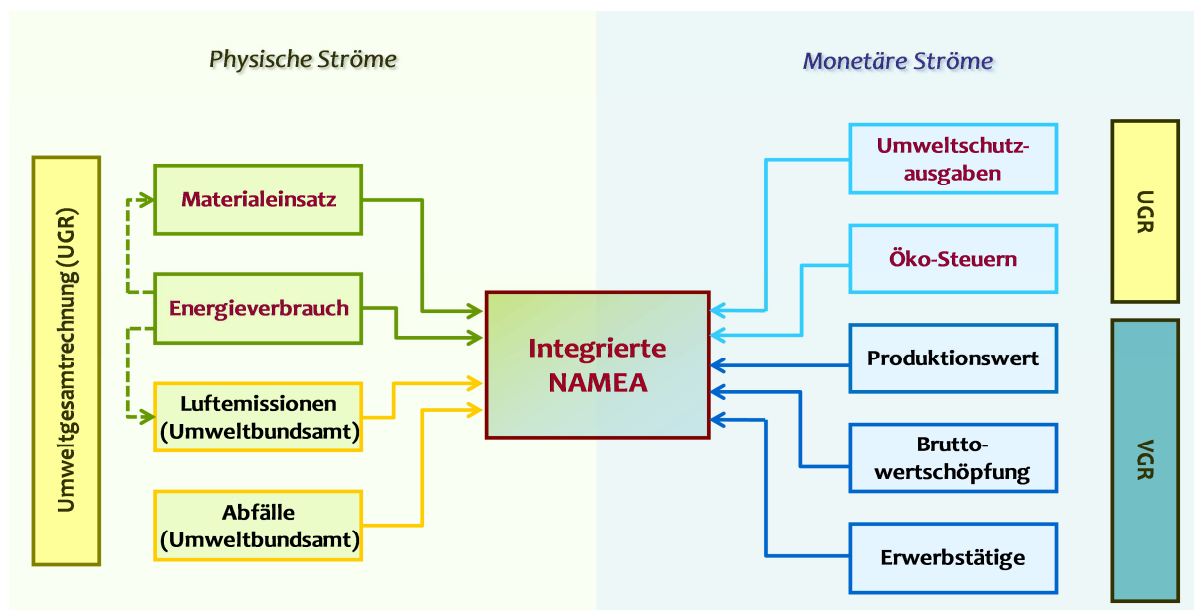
Physische Ströme

Monetäre Ströme

Umweltgesamtrechnung (UGR)

Materialeinsatz

Energieverbrauch

Luftemissionen (Umweltbundsamt)

Abfälle (Umweltbundsamt)

Integrierte NAMEA

Umweltschutzausgaben

Öko-Steuern

Produktionswert

Bruttowertschöpfung

Erwerbstätige

UGR

VGR